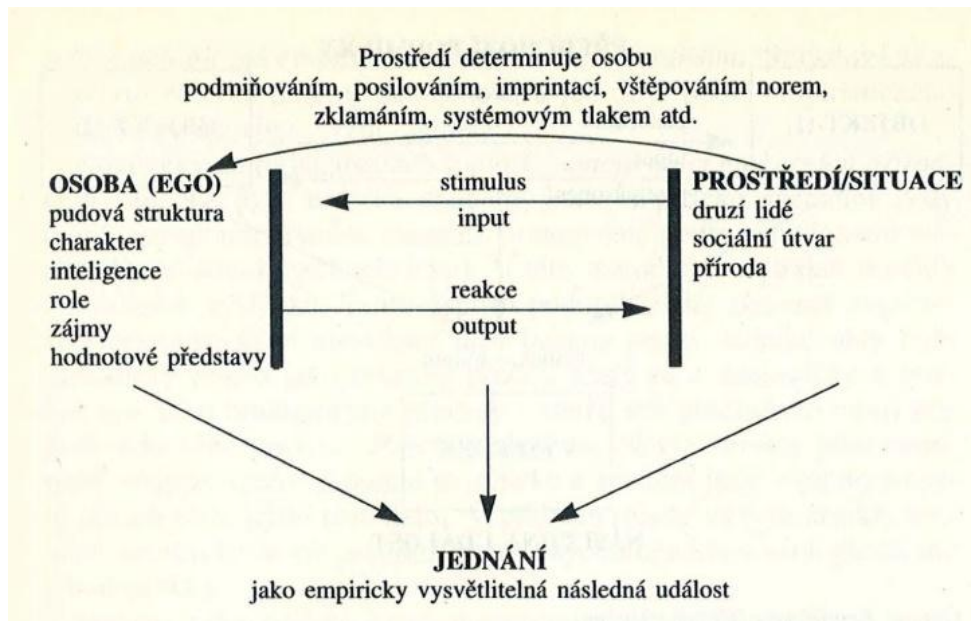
Prostředí determinuje osobu podmiňováním, posilováním, imprintací, vštěpováním norem, zklamáním, systémovým tlakem atd.

OSOBA (EGO)
pudová struktura
charakter
inteligence
role
zájmy
hodnotové představy

stimulus
input

reakce
output

PROSTŘEDÍ/SITUACE
druzí lidé
sociální útvar
příroda

JEDNÁNÍ
jako empiricky vysvětlitelná následná událost